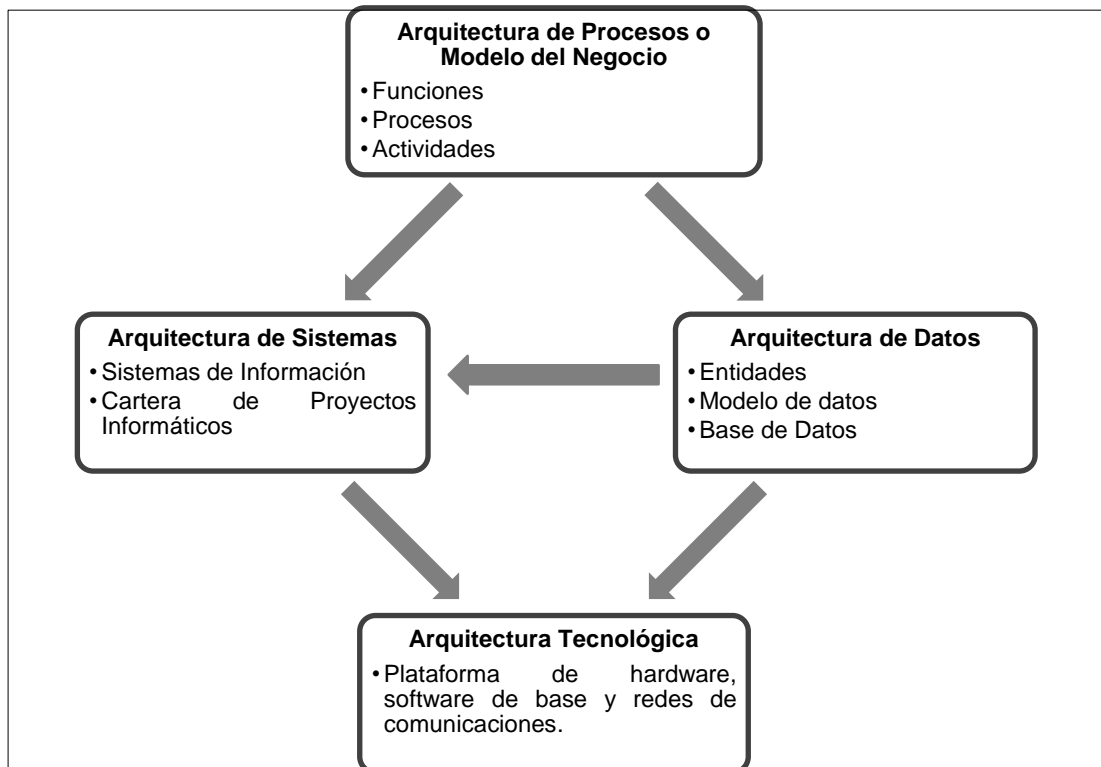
Arquitectura de Procesos o Modelo del Negocio
• Funciones
• Procesos
• Actividades

Arquitectura de Sistemas
• Sistemas de Información
• Cartera de Proyectos Informáticos

Arquitectura de Datos
• Entidades
• Modelo de datos
• Base de Datos

Arquitectura Tecnológica
• Plataforma de hardware, software de base y redes de comunicaciones.